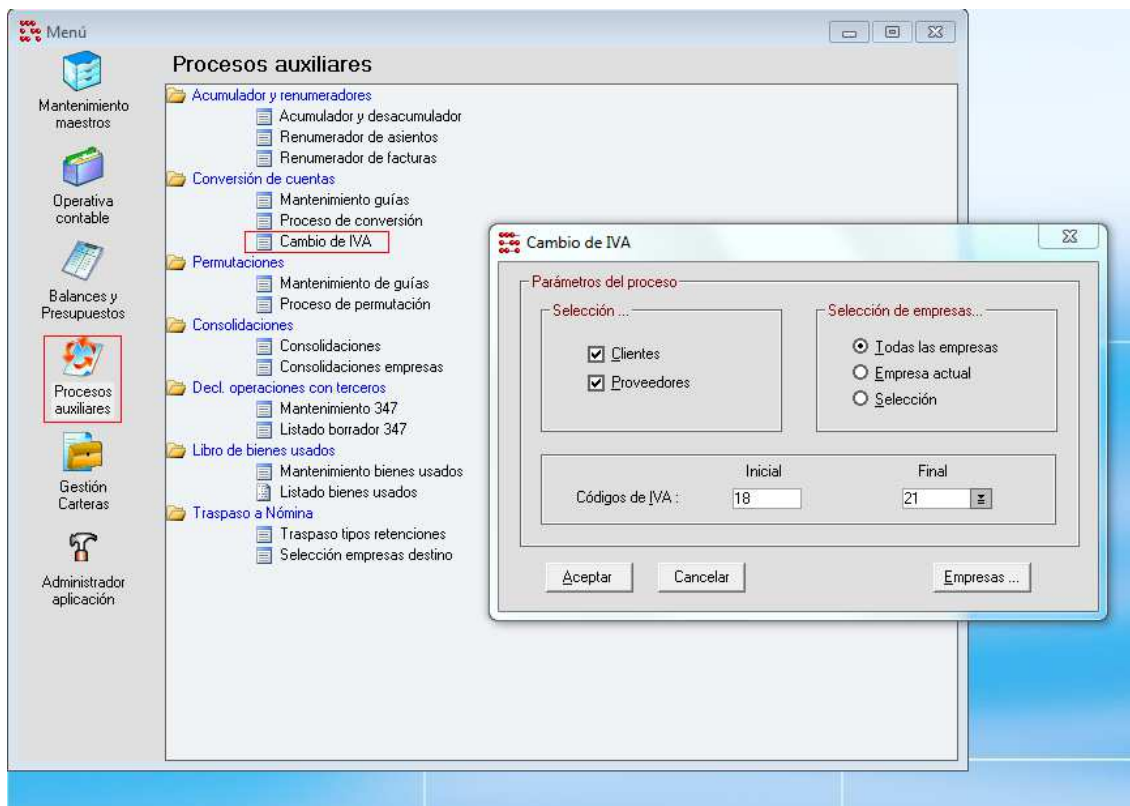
Menú

Mantenimiento maestros

Operativa contable

Balances y Presupuestos

Procesos auxiliares

Gestión Carteras

Administrador aplicación

Procesos auxiliares

Acumulador y renumeradores
Acumulador y desacumulador
Renumerador de asientos
Renumerador de facturas
Conversión de cuentas
Mantenimiento guías
Proceso de conversión
Cambio de IVA
Permutaciones
Mantenimiento de guías
Proceso de permutación
Consolidaciones
Consolidaciones
Consolidaciones empresas
Decl. operaciones con terceros
Mantenimiento 347
Listado borrador 347
Libro de bienes usados
Mantenimiento bienes usados
Listado bienes usados
Traspaso a Nómina
Traspaso tipos retenciones
Selección empresas destino

Cambio de IVA

Parámetros del proceso
Selección ...
Clientes
Proveedores
Selección de empresas...
Todas las empresas
Empresa actual
Selección

Inicial
Final
Códigos de IVA : 18 21

Aceptar
Cancelar
Empresas ...